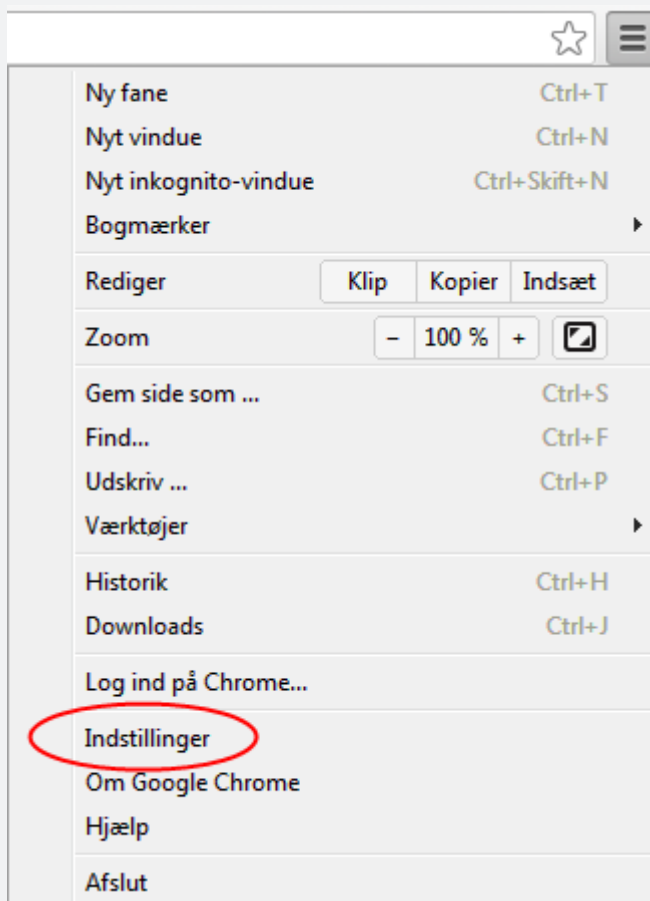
Ny fane Ctrl+T
Nyt vindue Ctrl+N
Nyt inkognito-vindue Ctrl+Skift+N
Bogmærker

Rediger Klip Kopier Indsæt

Zoom – 100 % +

Gem side som ... Ctrl+S
Find... Ctrl+F
Udskriv ... Ctrl+P
Værktøjer

Historik Ctrl+H
Downloads Ctrl+J

Log ind på Chrome...

Indstillinger
Om Google Chrome
Hjælp

Afslut